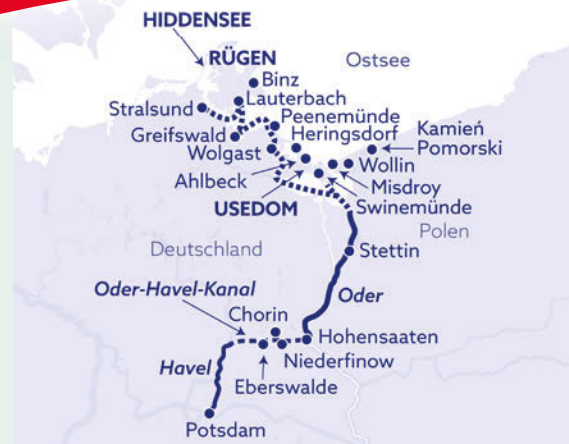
HIDDENSEE
RÜGEN
Ostsee
Binz
Stralsund
Lauterbach
Peenemünde
Greifswald
Heringsdorf
Kamień Pomorski
Wolgast
Wollin
Ahlbeck
Misdroy
USEDOM
Swinemünde
Deutschland
Polen
Stettin
Oder-Havel-Kanal
Oder
Chorin
Hohensaaten
Niederfinow
Havel
Eberswalde
Potsdam